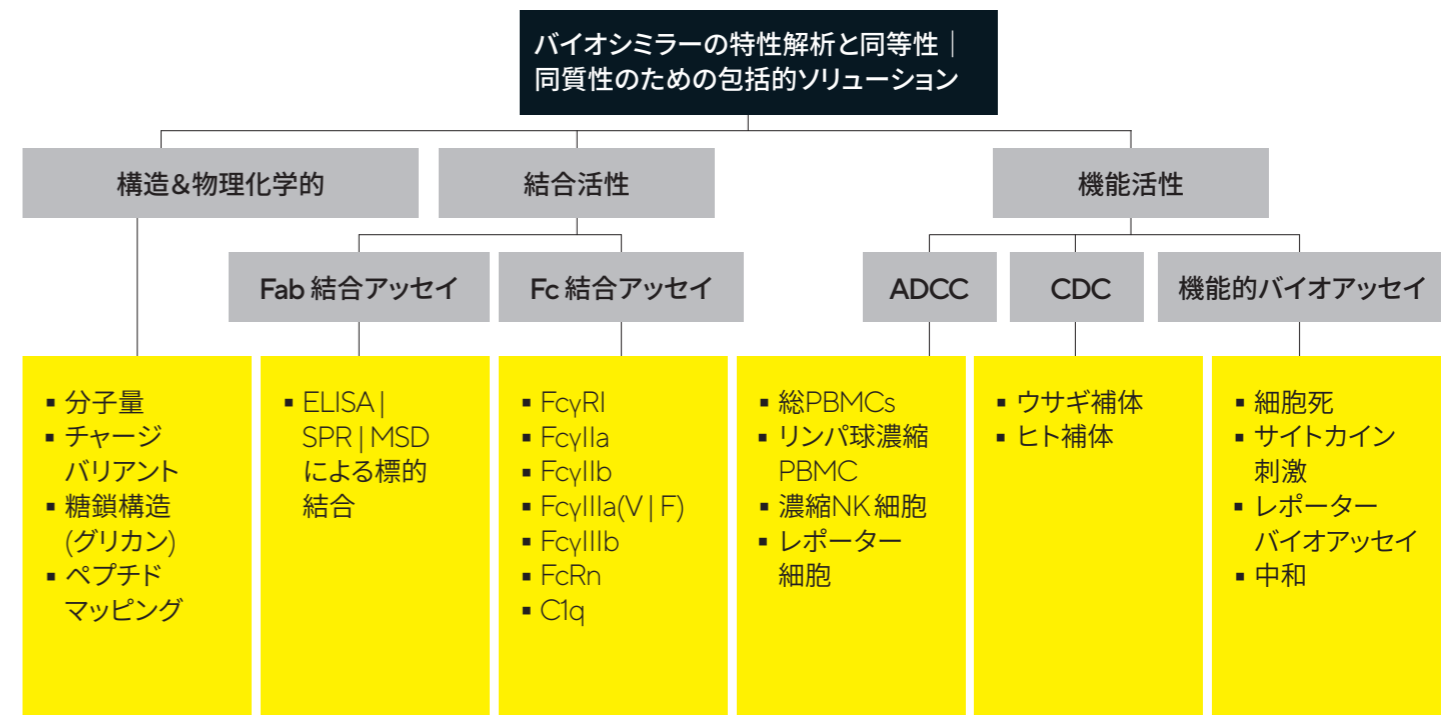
バイオシミラーの特性解析と同等性｜同質性のための包括的ソリューション

構造&物理化学的

結合活性

機能活性

Fab 結合アッセイ

Fc 結合アッセイ

ADCC

CDC

機能的バイオアッセイ

▪ 分子量
▪ チャージバリアント
▪ 糖鎖構造(グリカン)
▪ ペプチドマッピング

▪ ELISA | SPR | MSD による標的結合

▪ FcγRI
▪ FcγIIa
▪ FcγIIb
▪ FcγIIIa(V | F)
▪ FcγIIIb
▪ FcRn
▪ C1q

▪ 総PBMCs
▪ リンパ球濃縮PBMC
▪ 濃縮NK細胞
▪ レポーター細胞

▪ ウサギ補体
▪ ヒト補体

▪ 細胞死
▪ サイトカイン刺激
▪ レポーターバイオアッセイ
▪ 中和